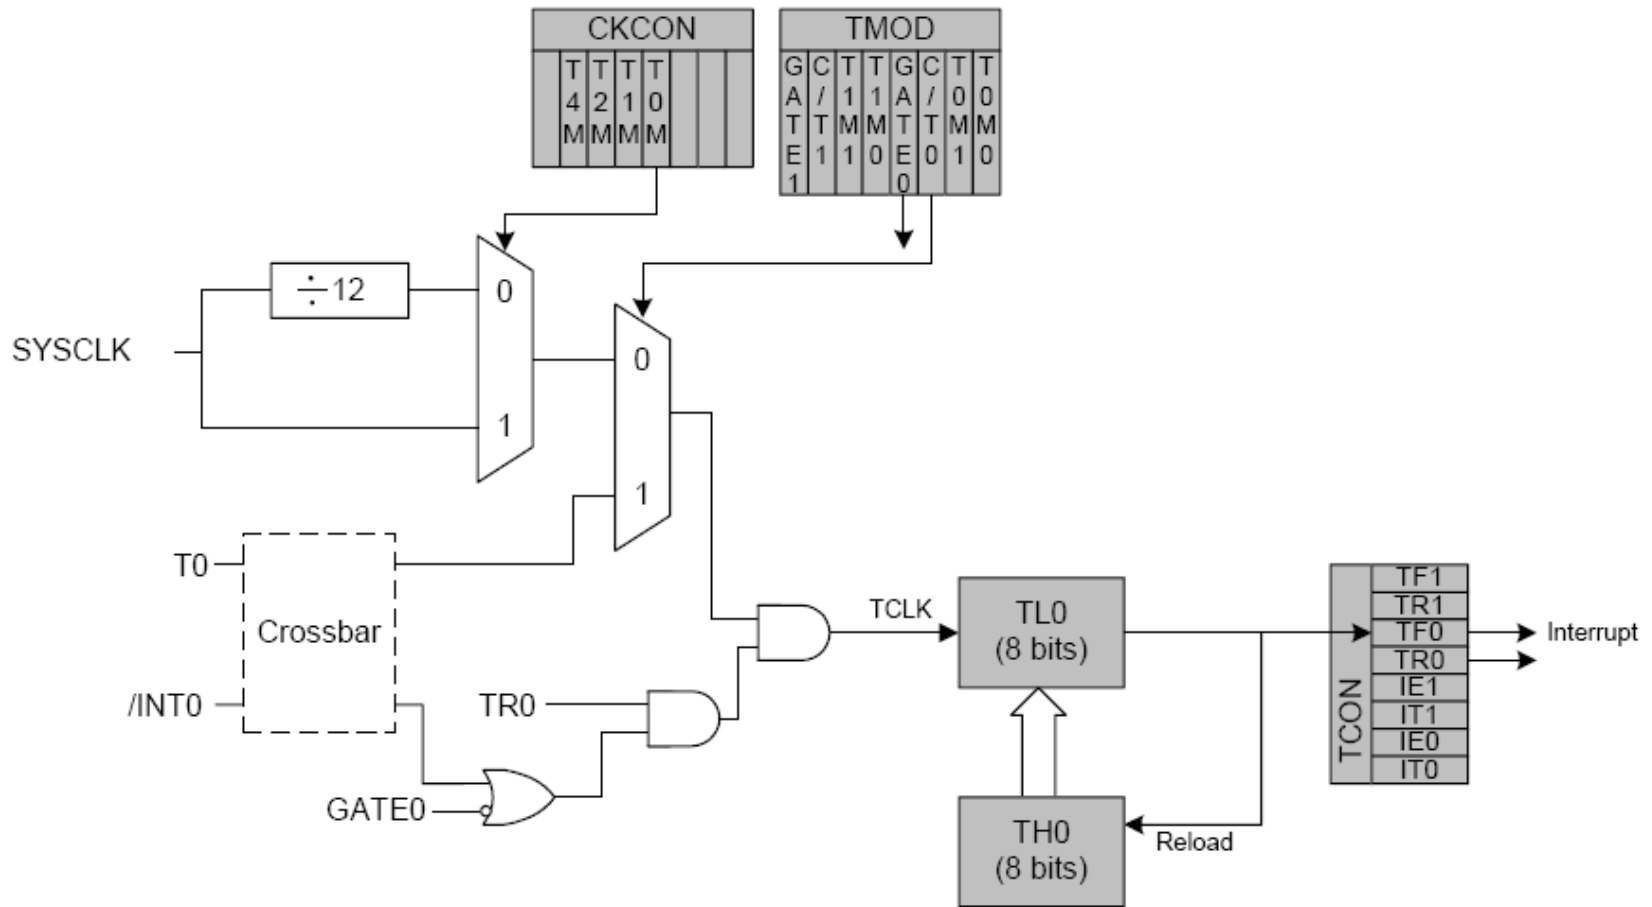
CKCON

T4M T2M T1M T0M

TMOD

GATE1 C/T1 T1M1 T1M0 GATE0 C/T0 T0M1 T0M0

$\div 12$

0

1

SYSCLK

0

1

T0

Crossbar

/INT0

TR0

GATE0

TCLK

TL0
(8 bits)

TH0
(8 bits)

Reload

TCON

TF1
TR1
TF0
TR0
IE1
IT1
IE0
IT0

Interrupt